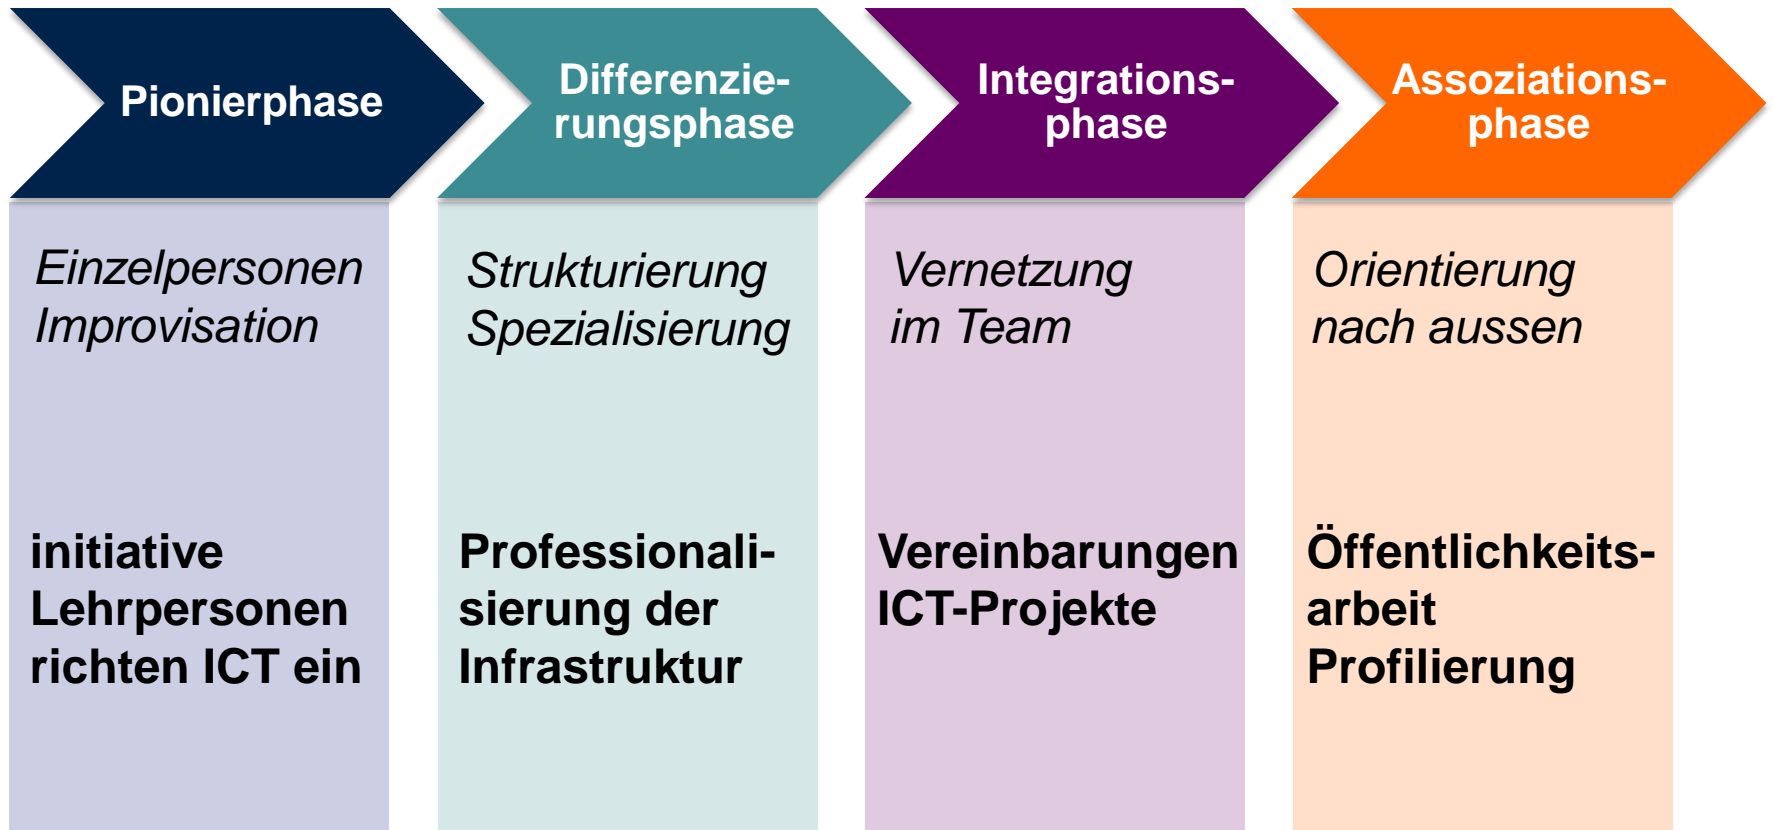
Pionierphase

Einzelpersonen
Improvisation

initiative Lehrpersonen richten ICT ein

Differenzierungsphase

Strukturierung
Spezialisierung

Professionalisierung der Infrastruktur

Integrationsphase

Vernetzung im Team

Vereinbarungen
ICT-Projekte

Assoziationsphase

Orientierung nach aussen

Öffentlichkeitsarbeit
Profilierung